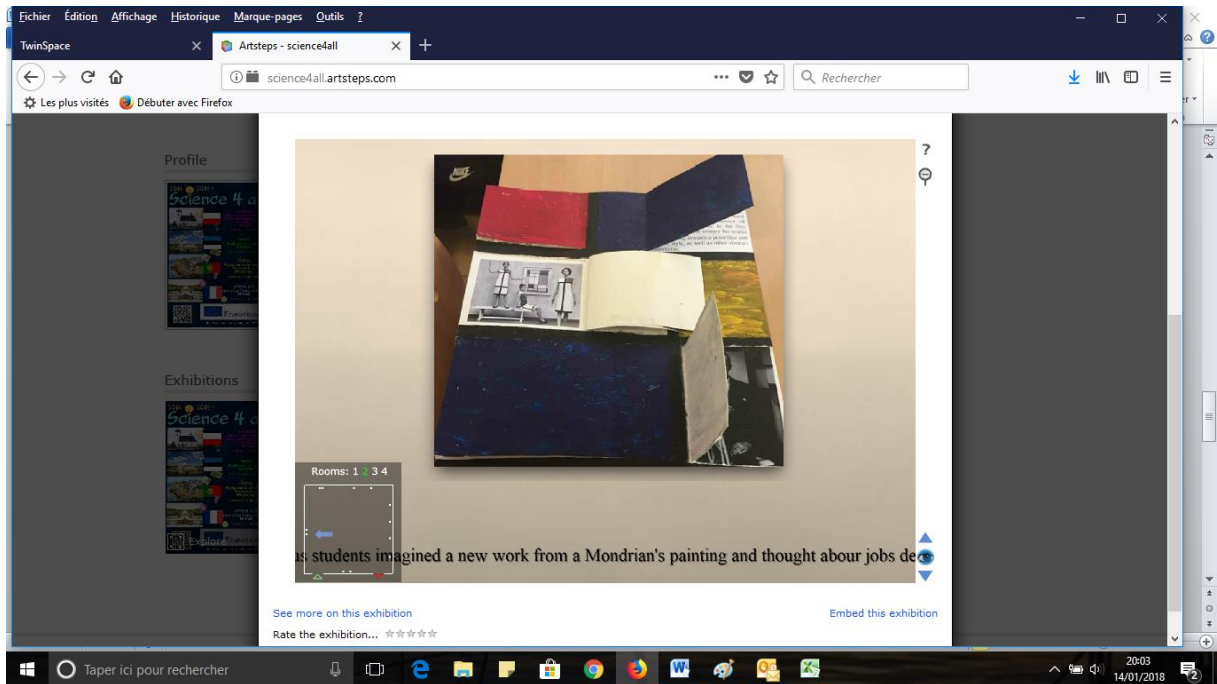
Fichier Édition Affichage Historique Marque-pages Outils ?

TwinSpace
Artsteps - science4all

science4all.artsteps.com
Rechercher

Les plus visités Débuter avec Firefox

Profile

Science 4 a

Exhibitions

Science 4 a

Explore

?

NIKE

Rooms: 1 2 3 4

as students imagined a new work from a Mondrian's painting and thought abour jobs de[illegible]

See more on this exhibition
Embed this exhibition
Rate the exhibition...

Taper ici pour rechercher

20:03
14/01/2018